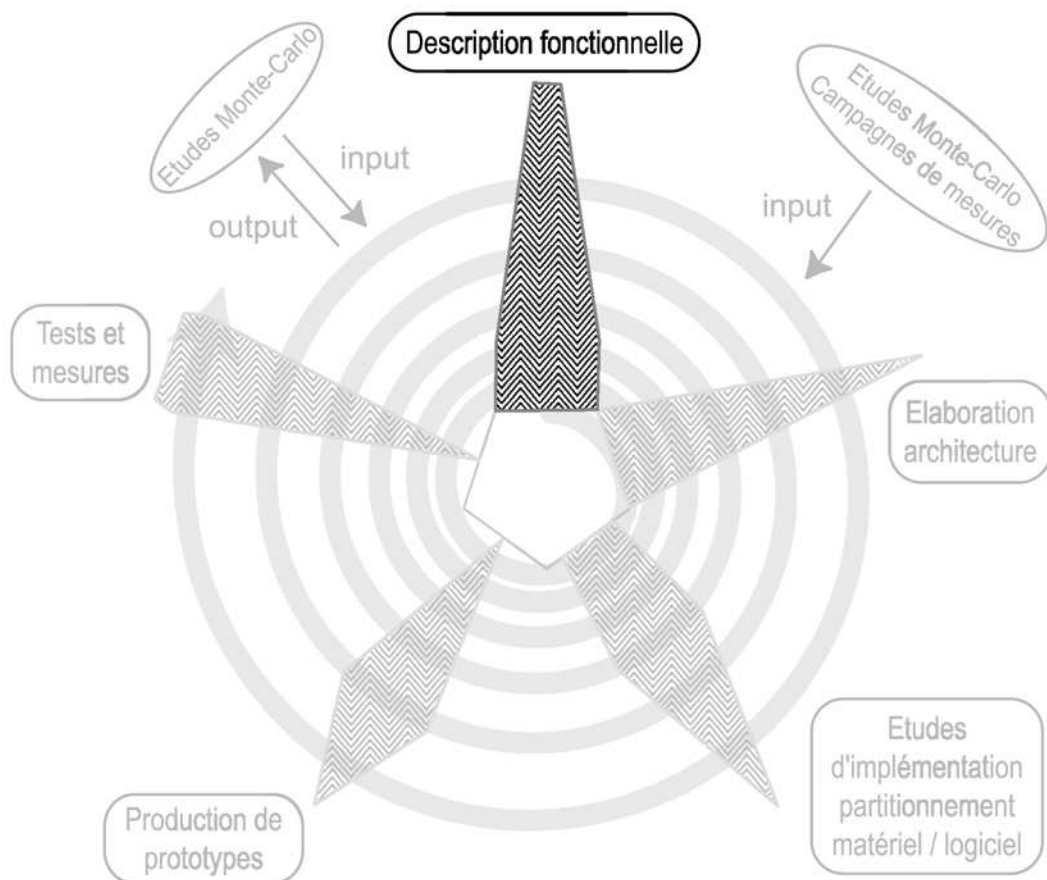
Description fonctionnelle

Etudes Monte-Carlo

input

output

Etudes Monte-Carlo
Campagnes de mesures

input

Tests et mesures

Elaboration architecture

Etudes d'implémentation partitionnement matériel / logiciel

Production de prototypes